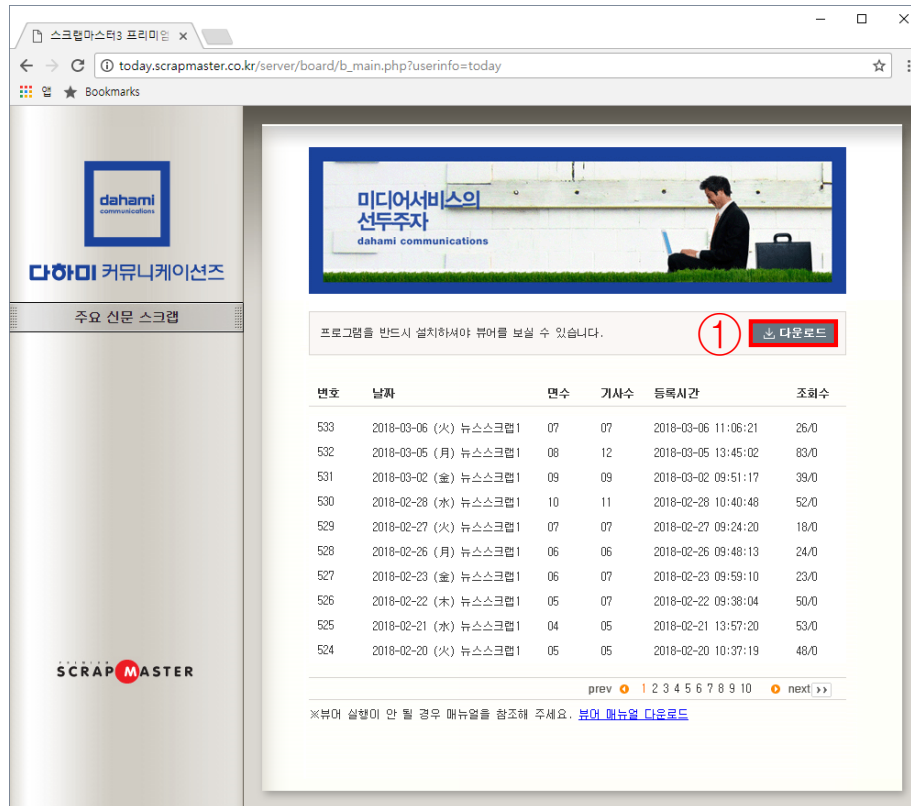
스크랩마스터3 프리미엄 ×

today.scrapmaster.co.kr/server/board/b_main.php?userinfo=today

앱 Bookmarks

dahami communications

다하미 커뮤니케이션즈

주요 신문 스크랩

SCRAPMASTER

미디어서비스의 선두주자
dahami communications

프로그램을 반드시 설치하셔야 뷰어를 보실 수 있습니다.

①

다운로드

| 번호 | 날짜 | 면수 | 기사수 | 등록시간 | 조회수 |
|---|---|---|---|---|---|
| 533 | 2018-03-06 (火) 뉴스스크랩1 | 07 | 07 | 2018-03-06 11:06:21 | 26/0 |
| 532 | 2018-03-05 (月) 뉴스스크랩1 | 08 | 12 | 2018-03-05 13:45:02 | 83/0 |
| 531 | 2018-03-02 (金) 뉴스스크랩1 | 09 | 09 | 2018-03-02 09:51:17 | 39/0 |
| 530 | 2018-02-28 (水) 뉴스스크랩1 | 10 | 11 | 2018-02-28 10:40:48 | 52/0 |
| 529 | 2018-02-27 (火) 뉴스스크랩1 | 07 | 07 | 2018-02-27 09:24:20 | 18/0 |
| 528 | 2018-02-26 (月) 뉴스스크랩1 | 06 | 06 | 2018-02-26 09:48:13 | 24/0 |
| 527 | 2018-02-23 (金) 뉴스스크랩1 | 06 | 07 | 2018-02-23 09:59:10 | 23/0 |
| 526 | 2018-02-22 (木) 뉴스스크랩1 | 05 | 07 | 2018-02-22 09:38:04 | 50/0 |
| 525 | 2018-02-21 (水) 뉴스스크랩1 | 04 | 05 | 2018-02-21 13:57:20 | 53/0 |
| 524 | 2018-02-20 (火) 뉴스스크랩1 | 05 | 05 | 2018-02-20 10:37:19 | 48/0 |

prev 1 2 3 4 5 6 7 8 9 10 next

※뷰어 실행이 안 될 경우 매뉴얼을 참조해 주세요. 뷰어 매뉴얼 다운로드